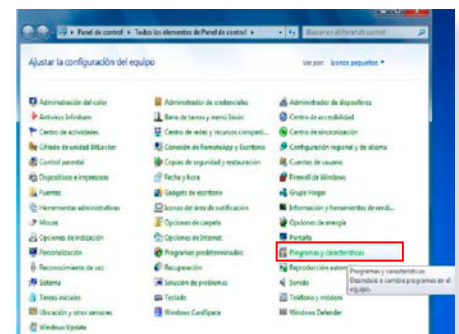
▸ Panel de control ▸ Todos los elementos de Panel de control ▸

Buscar en Panel de control

Ajustar la configuración del equipo

Ver por: Iconos pequeños ▾

Administración del color
Antivirus Infinitum
Centro de actividades
Cifrado de unidad BitLocker
Control parental
Dispositivos e impresoras
Fuentes
Herramientas administrativas
Mouse
Opciones de indización
Personalización
Reconocimiento de voz
Sistema
Tareas iniciales
Ubicación y otros sensores
Windows Update

Administrador de credenciales
Barra de tareas y menú Inicio
Centro de redes y recursos compartidos
Conexión de RemoteApp y Escritorio
Copias de seguridad y restauración
Fecha y hora
Gadgets de escritorio
Iconos del área de notificación
Opciones de carpeta
Opciones de Internet
Programas predeterminados
Recuperación
Solución de problemas
Teclado
Windows CardSpace

Administrador de dispositivos
Centro de accesibilidad
Centro de sincronización
Configuración regional y de idioma
Firewall de Windows
Grupo Hogar
Información y herramientas de rendimiento
Opciones de energía
Pantalla
Programas y características
Reproducción automática
Sonido
Teléfono y módem
Windows Defender

Programas y características
Desinstala o cambia programas en el equipo.